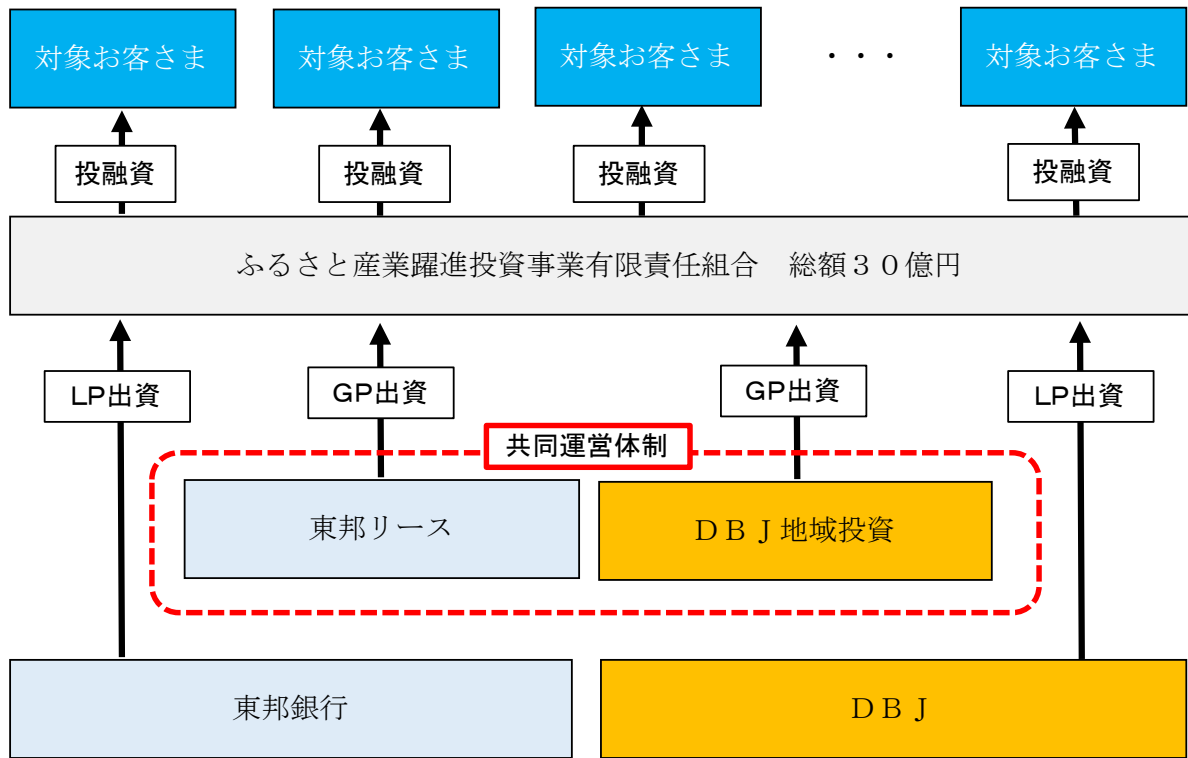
対象お客さま

対象お客さま

対象お客さま

・・・

対象お客さま

投融資

投融資

投融資

投融資

ふるさと産業躍進投資事業有限責任組合　総額３０億円

LP出資

GP出資

GP出資

LP出資

共同運営体制

東邦リース

ＤＢＪ地域投資

東邦銀行

ＤＢＪ